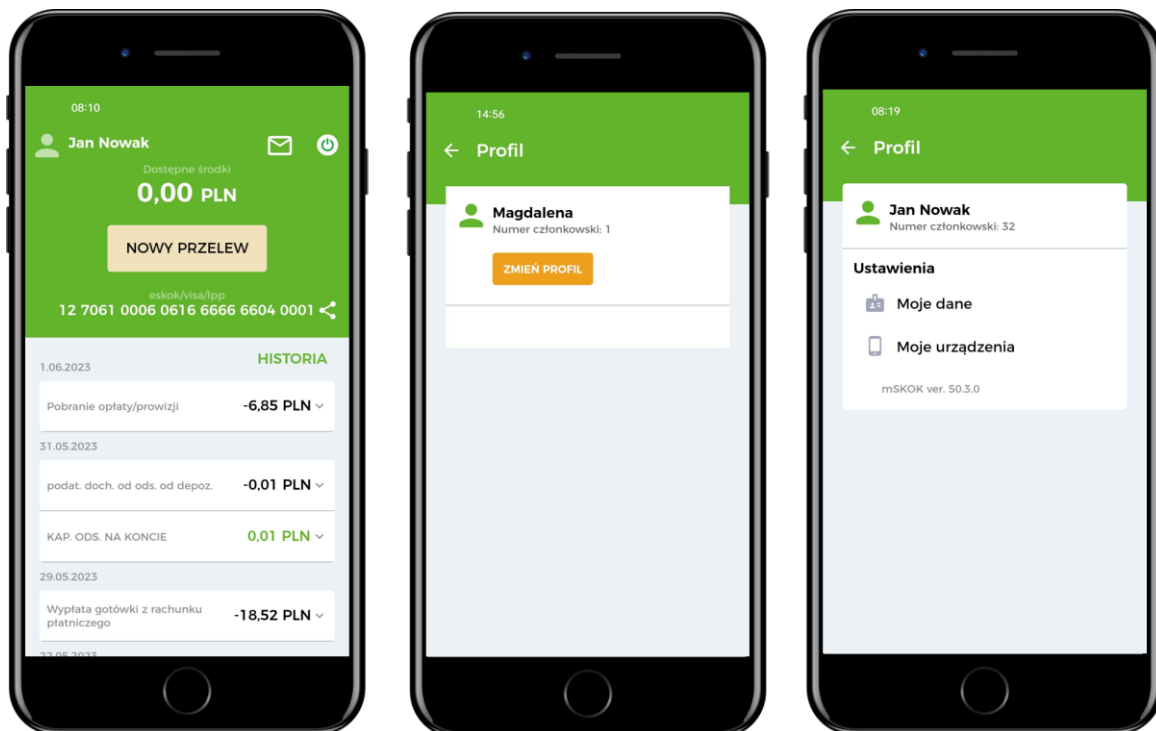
08:10

Jan Nowak

Dostępne środki

0,00 PLN

NOWY PRZELEW

eskok/visa/lpp

12 7061 0006 0616 6666 6604 0001

HISTORIA

1.06.2023

Pobranie opłaty/prowizji -6,85 PLN

31.05.2023

podat. doch. od ods. od depoz. -0,01 PLN

KAP. ODS. NA KONCIE 0,01 PLN

29.05.2023

Wypłata gotówki z rachunku płatniczego -18,52 PLN

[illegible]

14:56

Profil

Magdalena

Numer członkowski: 1

ZMIEŃ PROFIL

08:19

Profil

Jan Nowak

Numer członkowski: 32

Ustawienia

Moje dane

Moje urządzenia

mSKOK ver. 50.3.0